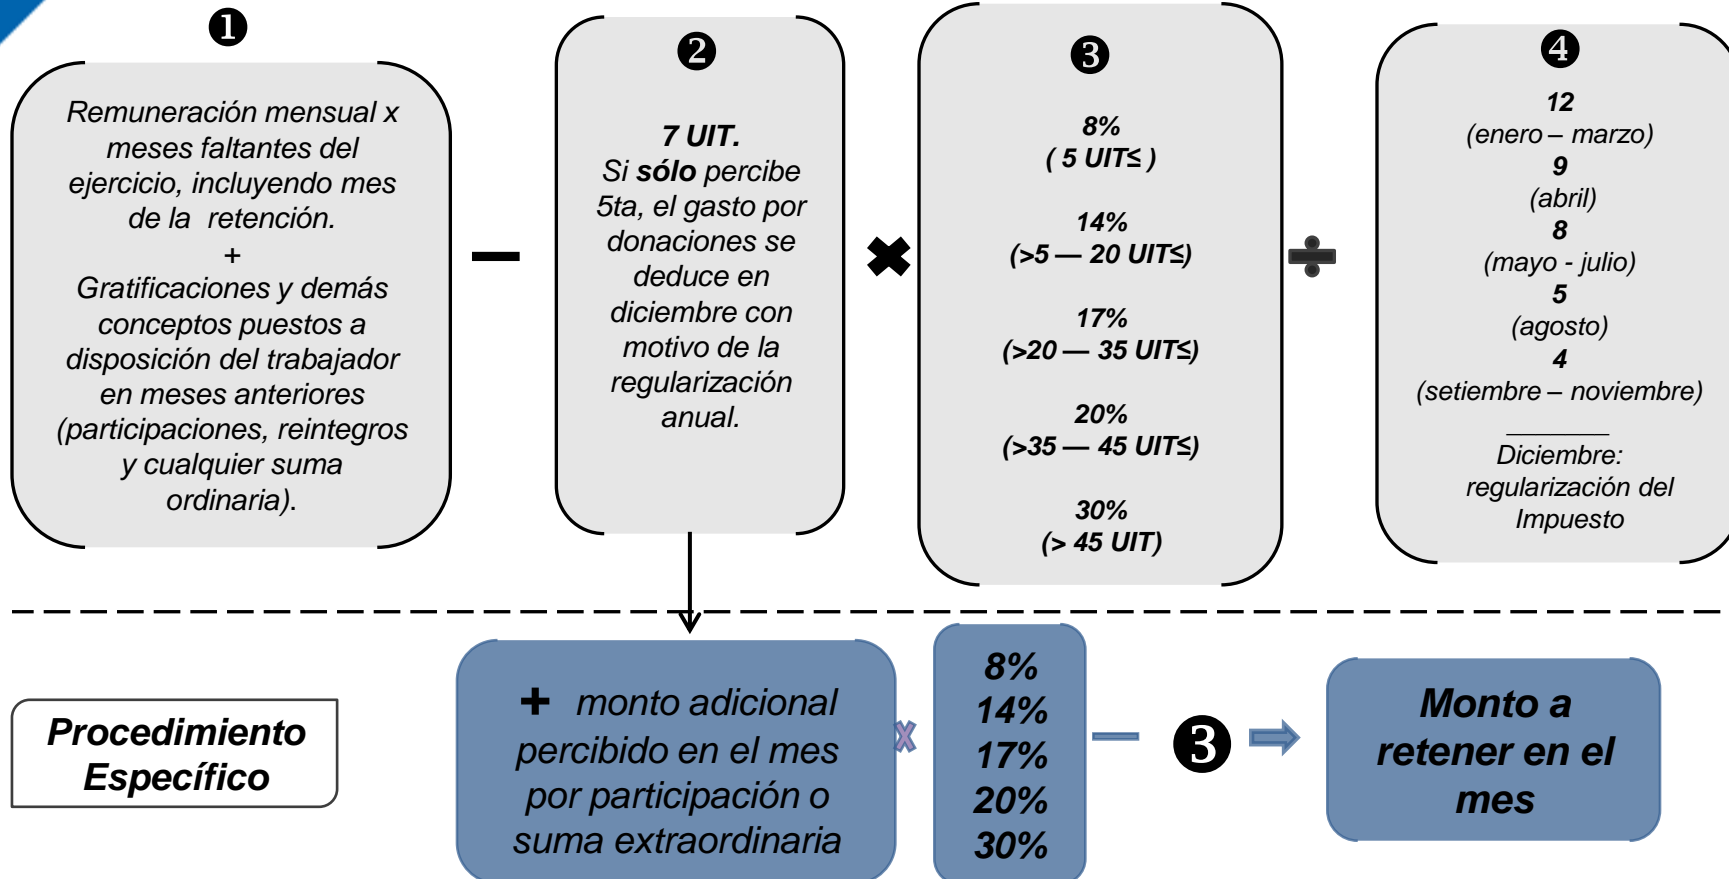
❶

Remuneración mensual x meses faltantes del ejercicio, incluyendo mes de la retención.
+
Gratificaciones y demás conceptos puestos a disposición del trabajador en meses anteriores (participaciones, reintegros y cualquier suma ordinaria).

❷

**7 UIT.**
Si **sólo** percibe 5ta, el gasto por donaciones se deduce en diciembre con motivo de la regularización anual.

❸

**8%**
**( 5 UIT≤ )**

**14%**
**(>5 — 20 UIT≤)**

**17%**
**(>20 — 35 UIT≤)**

**20%**
**(>35 — 45 UIT≤)**

**30%**
**(> 45 UIT)**

❹

**12**
(enero – marzo)
**9**
(abril)
**8**
(mayo - julio)
**5**
(agosto)
**4**
(setiembre – noviembre)

Diciembre:
regularización del Impuesto

**Procedimiento Específico**

+ monto adicional percibido en el mes por participación o suma extraordinaria

**8%**
**14%**
**17%**
**20%**
**30%**

❸

**Monto a retener en el mes**